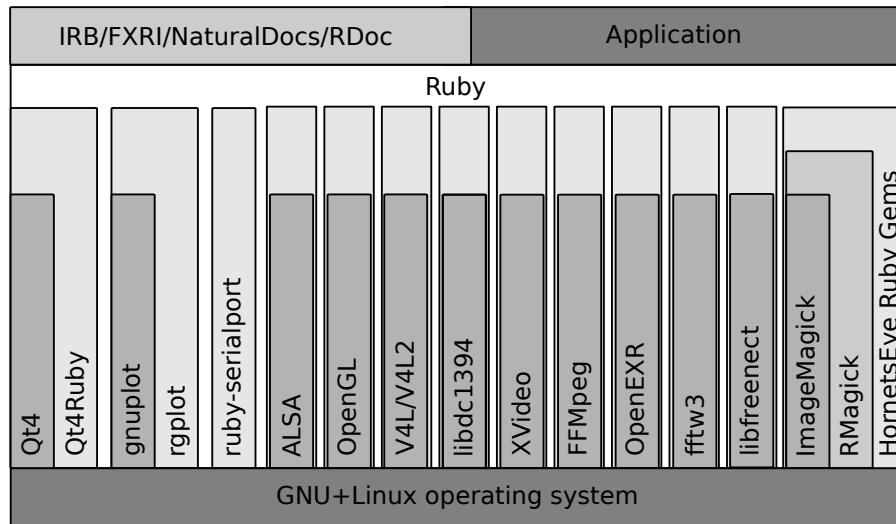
IRB/FXRI/NaturalDocs/RDoc

Application

Ruby

Qt4

Qt4Ruby

gnuplot

rgplot

ruby-serialport

ALSA

OpenGL

V4L/V4L2

libdc1394

XVideo

FFMpeg

OpenEXR

fftw3

libfreenect

ImageMagick

RMagick

HornetsEye Ruby Gems

GNU+Linux operating system